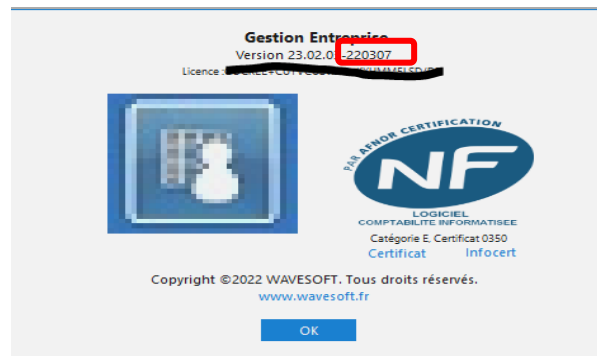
Gestion Entreprise
Version 23.02.0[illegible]-220307
Licence : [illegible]

PAR AFNOR CERTIFICATION
NF
LOGICIEL
COMPTABILITE INFORMATISEE
Catégorie E, Certificat 0350
Certificat Infocert

Copyright ©2022 WAVESOFT. Tous droits réservés.
www.wavesoft.fr

OK